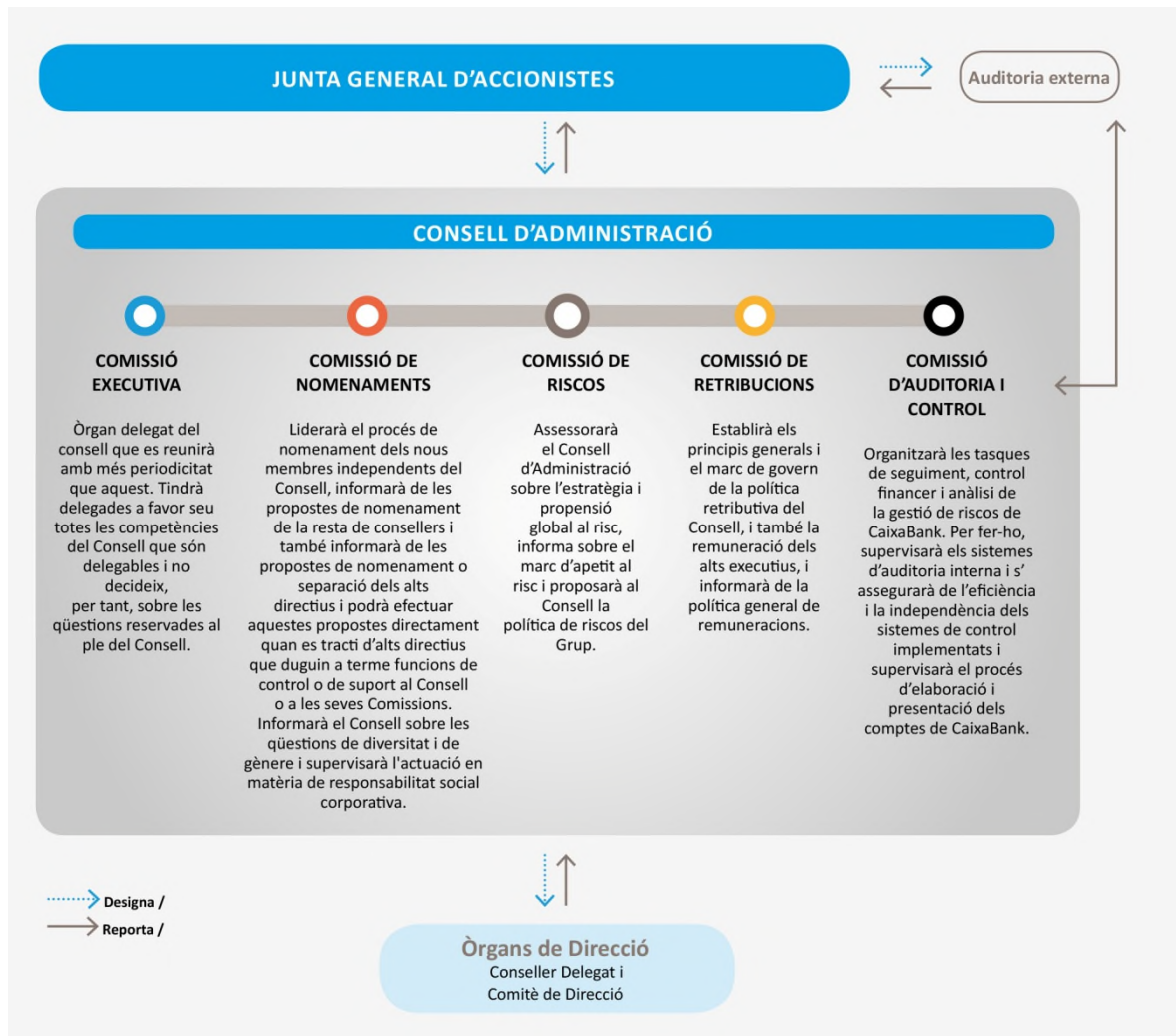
JUNTA GENERAL D'ACCIONISTES

Auditoria externa

CONSELL D'ADMINISTRACIÓ

COMISSIÓ EXECUTIVA

Òrgan delegat del consell que es reunirà amb més periodicitat que aquest. Tindrà delegades a favor seu totes les competències del Consell que són delegables i no decideix, per tant, sobre les qüestions reservades al ple del Consell.

COMISSIÓ DE NOMENAMENTS

Liderarà el procés de nomenament dels nous membres independents del Consell, informarà de les propostes de nomenament de la resta de consellers i també informarà de les propostes de nomenament o separació dels alts directius i podrà efectuar aquestes propostes directament quan es tracti d'alts directius que duguin a terme funcions de control o de suport al Consell o a les seves Comissions. Informarà el Consell sobre les qüestions de diversitat i de gènere i supervisarà l'actuació en matèria de responsabilitat social corporativa.

COMISSIÓ DE RISCOS

Assessorarà el Consell d'Administració sobre l'estratègia i propensió global al risc, informa sobre el marc d'apetit al risc i proposarà al Consell la política de riscos del Grup.

COMISSIÓ DE RETRIBUCIONS

Establirà els principis generals i el marc de govern de la política retributiva del Consell, i també la remuneració dels alts executius, i informarà de la política general de remuneracions.

COMISSIÓ D'AUDITORIA I CONTROL

Organitzarà les tasques de seguiment, control financer i anàlisi de la gestió de riscos de CaixaBank. Per fer-ho, supervisarà els sistemes d'auditoria interna i s' assegurarà de l'eficiència i la independència dels sistemes de control implementats i supervisarà el procés d'elaboració i presentació dels comptes de CaixaBank.

Designa /
Reporta /

Òrgans de Direcció
Conseller Delegat i
Comitè de Direcció